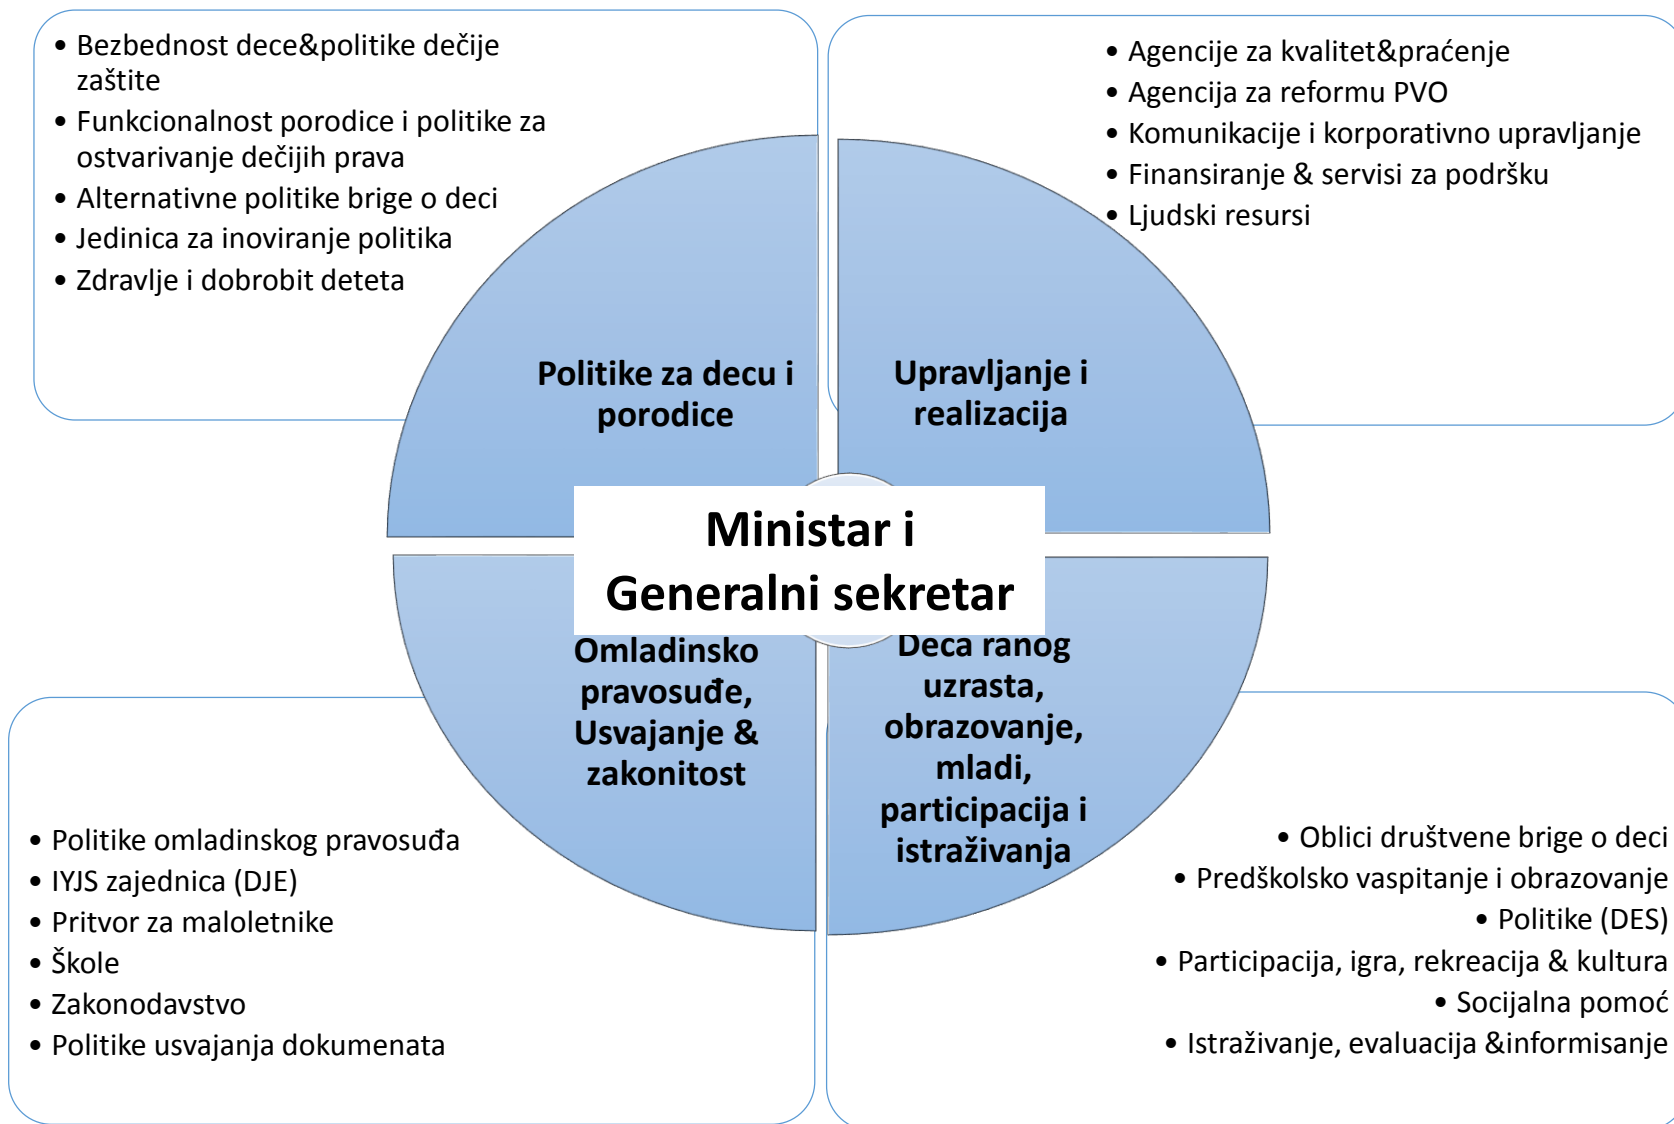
- Bezbednost dece&politike dečije zaštite
- Funkcionalnost porodice i politike za ostvarivanje dečijih prava
- Alternativne politike brige o deci
- Jedinica za inoviranje politika
- Zdravlje i dobrobit deteta

- Agencije za kvalitet&praćenje
- Agencija za reformu PVO
- Komunikacije i korporativno upravljanje
- Finansiranje & servisi za podršku
- Ljudski resursi

Politike za decu i porodice

Upravljanje i realizacija

Ministar i Generalni sekretar

Omladinsko pravosuđe, Usvajanje & zakonitost

Deca ranog uzrasta, obrazovanje, mladi, participacija i istraživanja

- Politike omladinskog pravosuđa
- IYJS zajednica (DJE)
- Pritvor za maloletnike
- Škole
- Zakonodavstvo
- Politike usvajanja dokumenata

- Oblici društvene brige o deci
- Predškolsko vaspitanje i obrazovanje
- Politike (DES)
- Participacija, igra, rekreacija & kultura
- Socijalna pomoć
- Istraživanje, evaluacija &informisanje